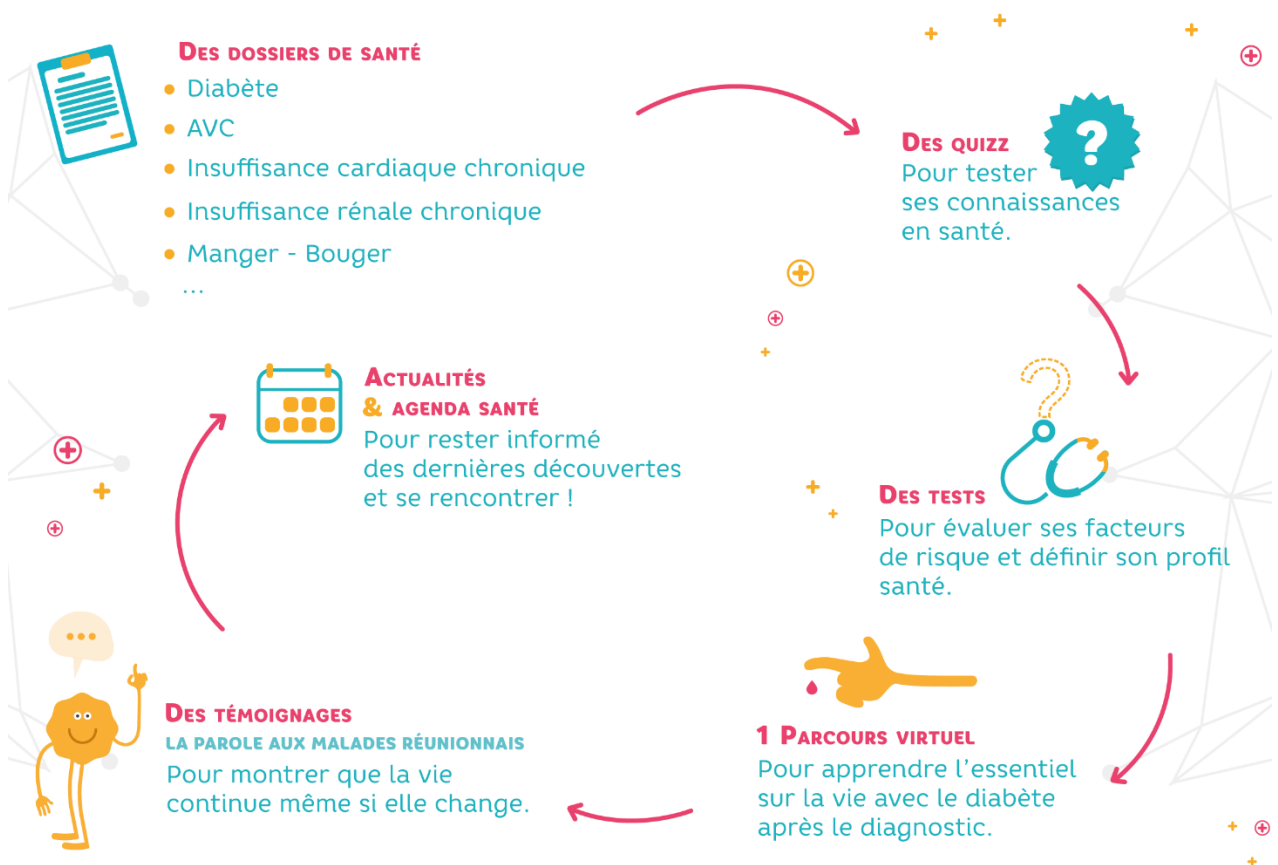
Des dossiers de santé
- Diabète
- AVC
- Insuffisance cardiaque chronique
- Insuffisance rénale chronique
- Manger - Bouger
...

Des quizz
Pour tester ses connaissances en santé.

?

Actualités & agenda santé
Pour rester informé des dernières découvertes et se rencontrer !

Des tests
Pour évaluer ses facteurs de risque et définir son profil santé.

...

Des témoignages
la parole aux malades réunionnais
Pour montrer que la vie continue même si elle change.

1 Parcours virtuel
Pour apprendre l'essentiel sur la vie avec le diabète après le diagnostic.